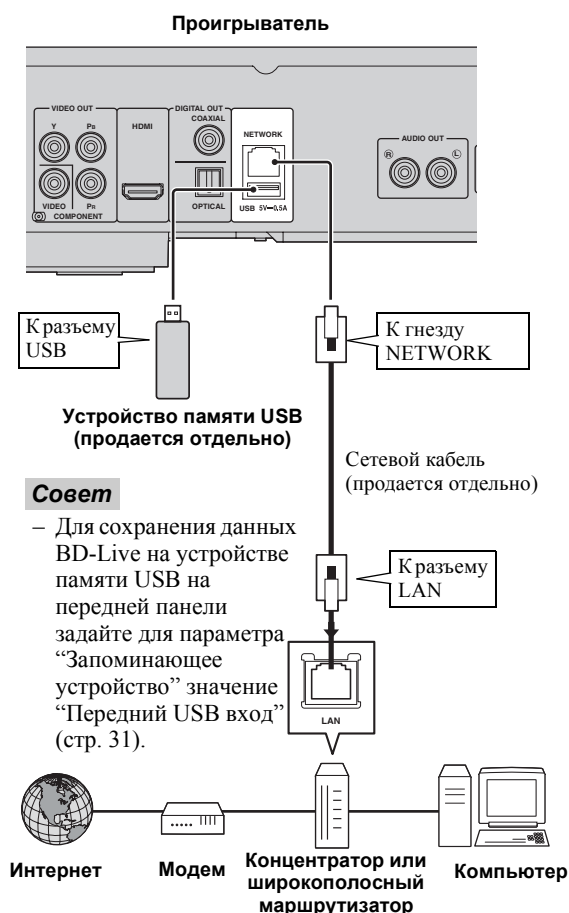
Проигрыватель

VIDEO OUT
Y
PB
VIDEO
PR
COMPONENT
HDMI
DIGITAL OUT
COAXIAL
OPTICAL
NETWORK
USB 5V 0.5A
AUDIO OUT
R
L

К разъему USB

К гнезду NETWORK

Устройство памяти USB (продается отдельно)

Сетевой кабель (продается отдельно)

Совет

– Для сохранения данных BD-Live на устройстве памяти USB на передней панели задайте для параметра "Запоминающее устройство" значение "Передний USB вход" (стр. 31).

К разъему LAN

LAN

Интернет

Модем

Концентратор или широкополосный маршрутизатор

Компьютер